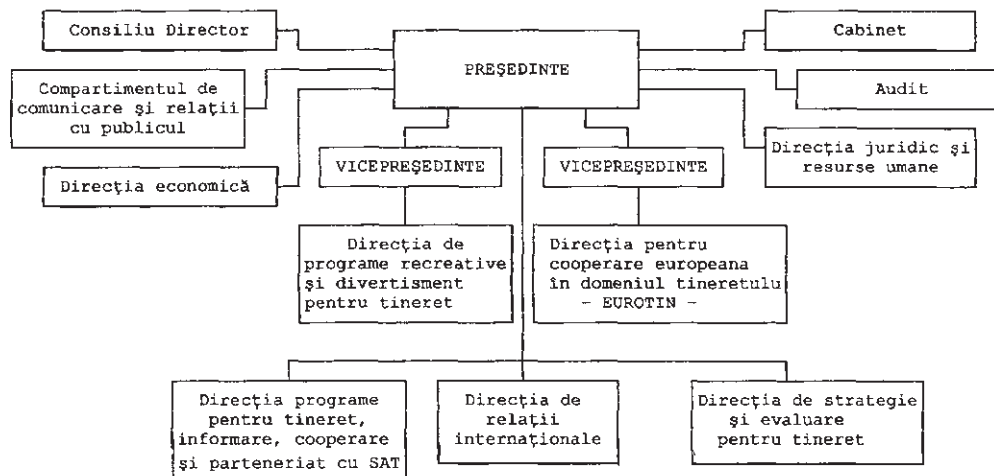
Consiliu Director

Cabinet

PREŞEDINTE

Compartimentul de comunicare şi relaţii cu publicul

Audit

Direcţia juridic şi resurse umane

VICEPREŞEDINTE

VICEPREŞEDINTE

Direcţia economică

Direcţia de programe recreative şi divertisment pentru tineret

Direcţia pentru cooperare europeana în domeniul tineretului - EUROTIN -

Direcţia programe pentru tineret, informare, cooperare şi parteneriat cu SAT

Direcţia de relaţii internaţionale

Direcţia de strategie şi evaluare pentru tineret